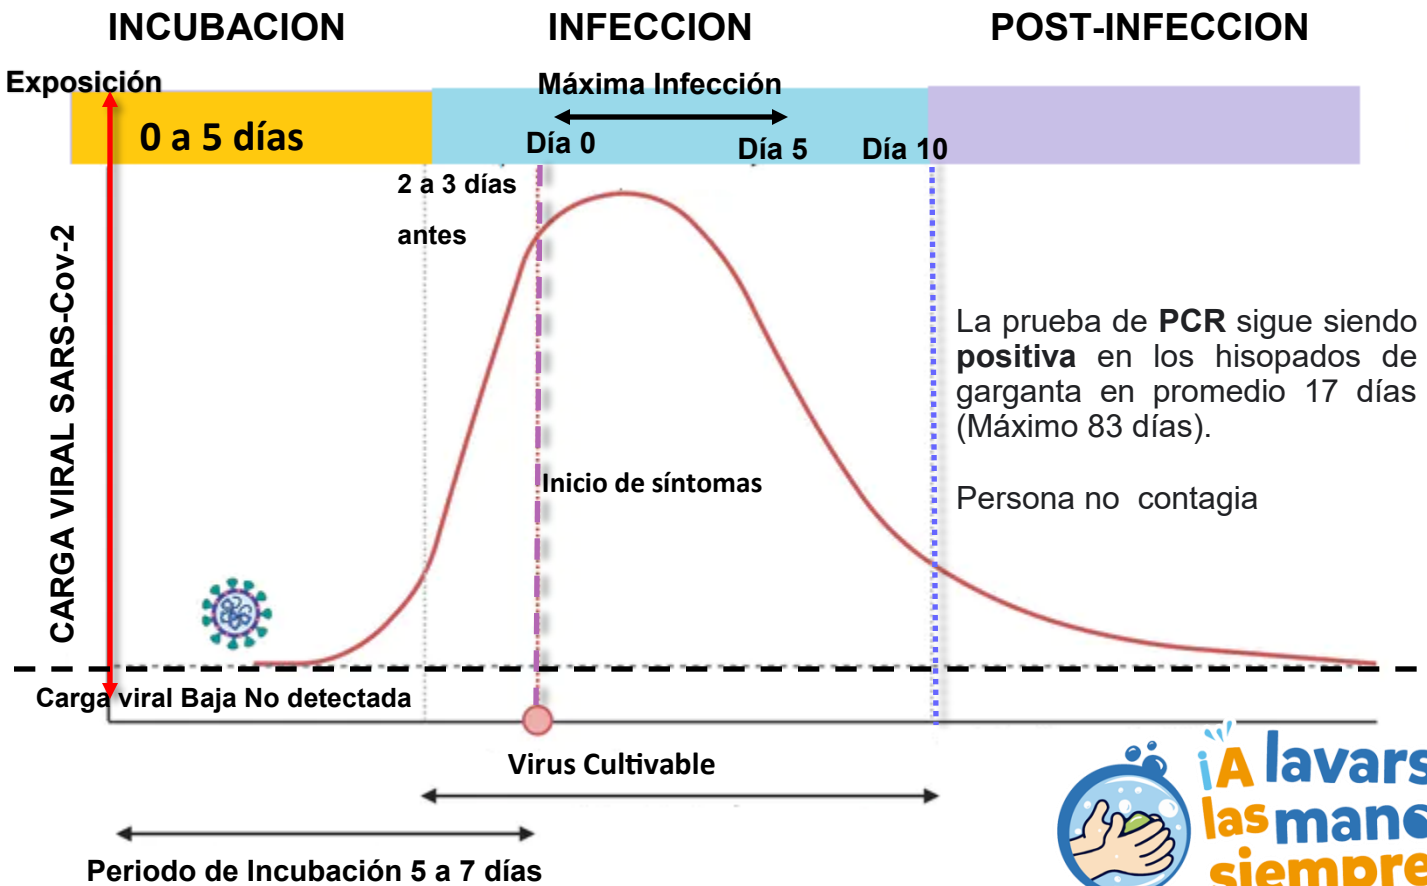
INCUBACION

INFECCION

POST-INFECCION

Exposición

Máxima Infección

0 a 5 días

Día 0

Día 5

Día 10

2 a 3 días antes

CARGA VIRAL SARS-Cov-2

La prueba de **PCR** sigue siendo **positiva** en los hisopados de garganta en promedio 17 días (Máximo 83 días).

Persona no contagia

Inicio de síntomas

Carga viral Baja No detectada

Virus Cultivable

Periodo de Incubación 5 a 7 días

¡A lavars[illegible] las man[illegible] siempre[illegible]